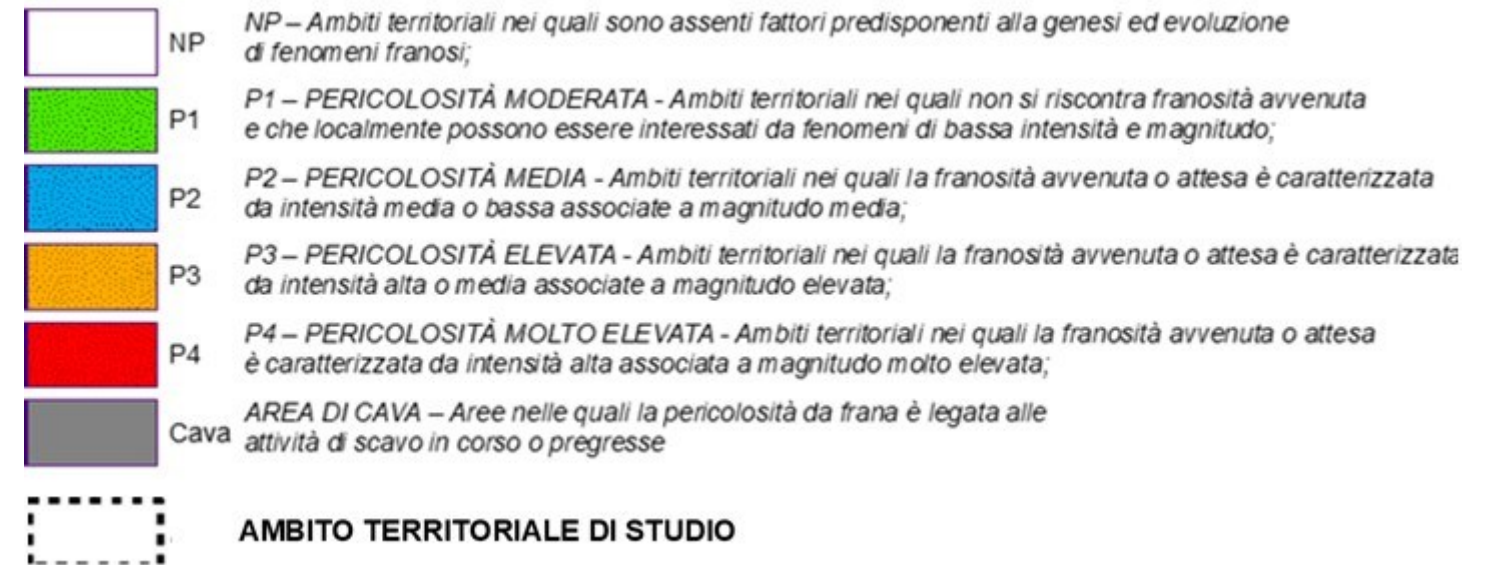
NP NP – Ambiti territoriali nei quali sono assenti fattori predisponenti alla genesi ed evoluzione di fenomeni franosi;

P1 P1 – PERICOLOSITÀ MODERATA - Ambiti territoriali nei quali non si riscontra franosità avvenuta e che localmente possono essere interessati da fenomeni di bassa intensità e magnitudo;

P2 P2 – PERICOLOSITÀ MEDIA - Ambiti territoriali nei quali la franosità avvenuta o attesa è caratterizzata da intensità media o bassa associate a magnitudo media;

P3 P3 – PERICOLOSITÀ ELEVATA - Ambiti territoriali nei quali la franosità avvenuta o attesa è caratterizzata da intensità alta o media associate a magnitudo elevata;

P4 P4 – PERICOLOSITÀ MOLTO ELEVATA - Ambiti territoriali nei quali la franosità avvenuta o attesa è caratterizzata da intensità alta associata a magnitudo molto elevata;

Cava AREA DI CAVA – Aree nelle quali la pericolosità da frana è legata alle attività di scavo in corso o pregresse

AMBITO TERRITORIALE DI STUDIO